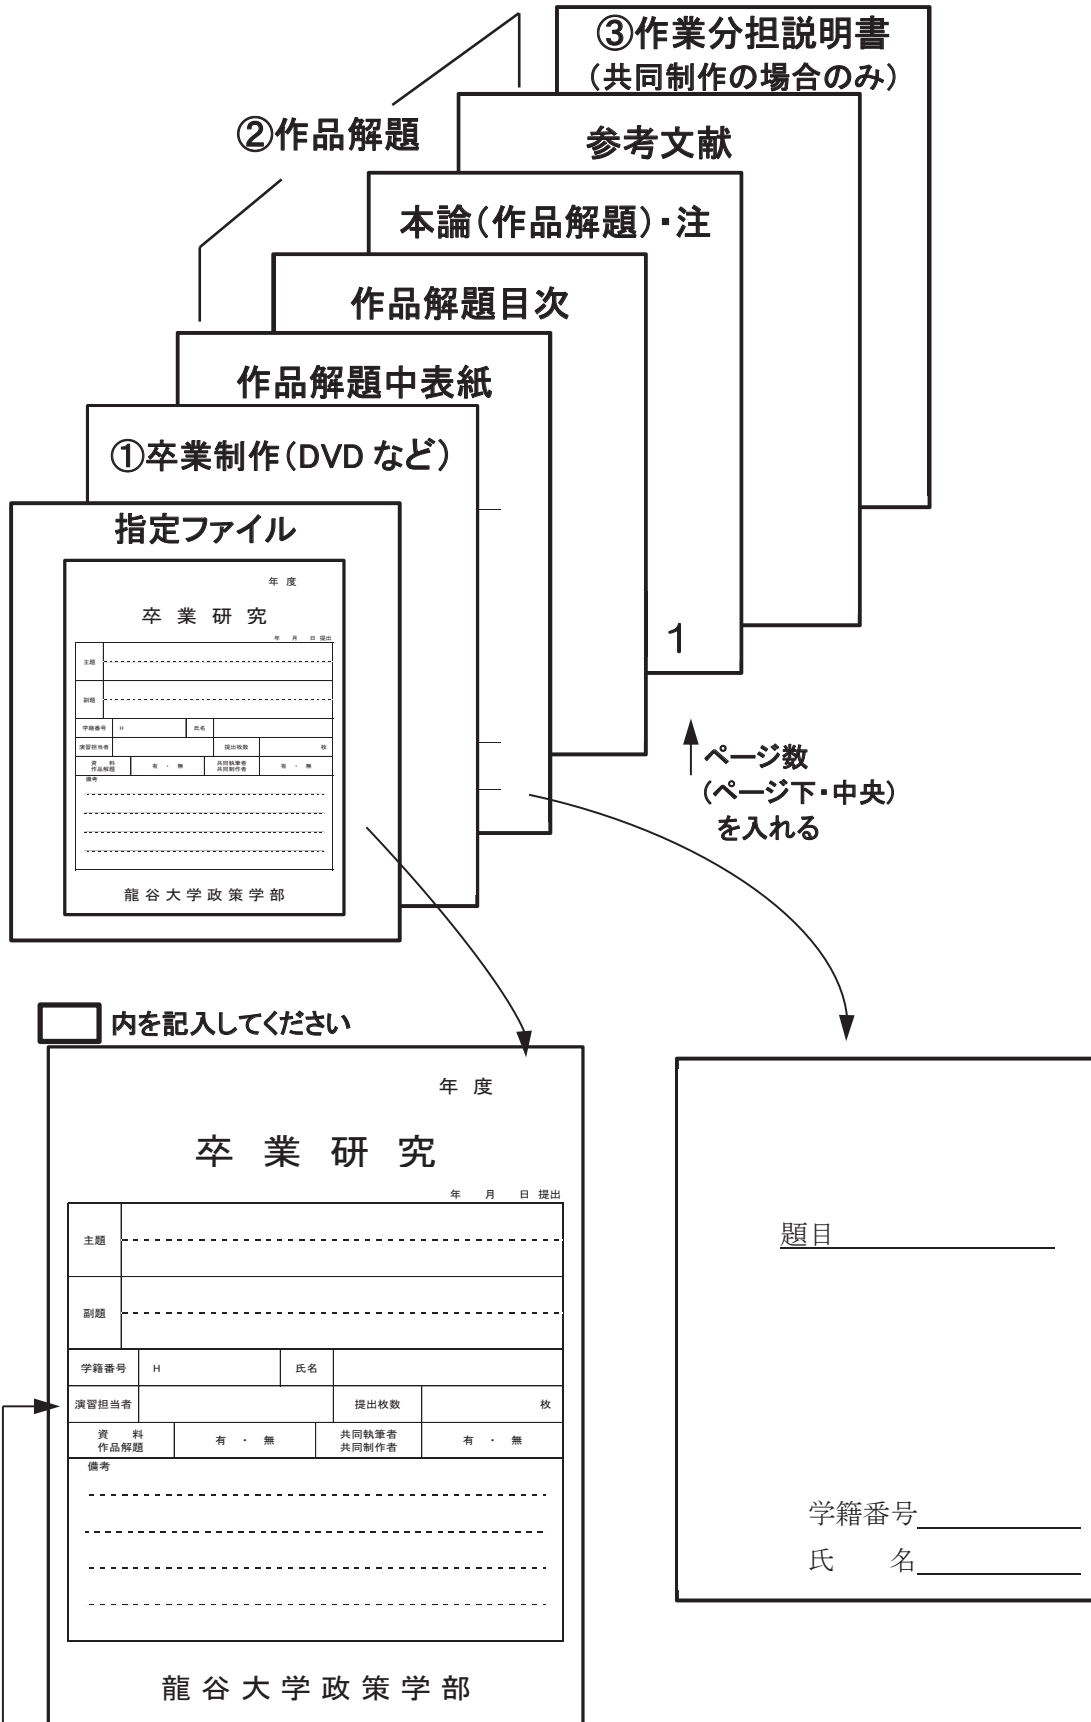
③作業分担説明書
（共同制作の場合のみ）

②作品解題

参考文献

本論（作品解題）・注

作品解題目次

作品解題中表紙

①卒業制作（DVD など）

指定ファイル

年 度
卒 業 研 究
年 月 日 提出
主題
副題
学籍番号 H 氏名
演習担当者 提出枚数 枚
資料 作品解題 有・無 共同執筆者 共同制作者 有・無
備考
龍 谷 大 学 政 策 学 部

1

ページ数
（ページ下・中央）
を入れる

内を記入してください

年 度

卒 業 研 究

年 月 日 提出

| 主題 | | | |
|---|---|---|---|
| 副題 | | | |
| 学籍番号 | H | 氏名 | |
| 演習担当者 | | 提出枚数 | 枚 |
| 資料 作品解題 | 有 ・ 無 | 共同執筆者 共同制作者 | 有 ・ 無 |
| 備考 | | | |

龍 谷 大 学 政 策 学 部

題目

学籍番号
氏 名